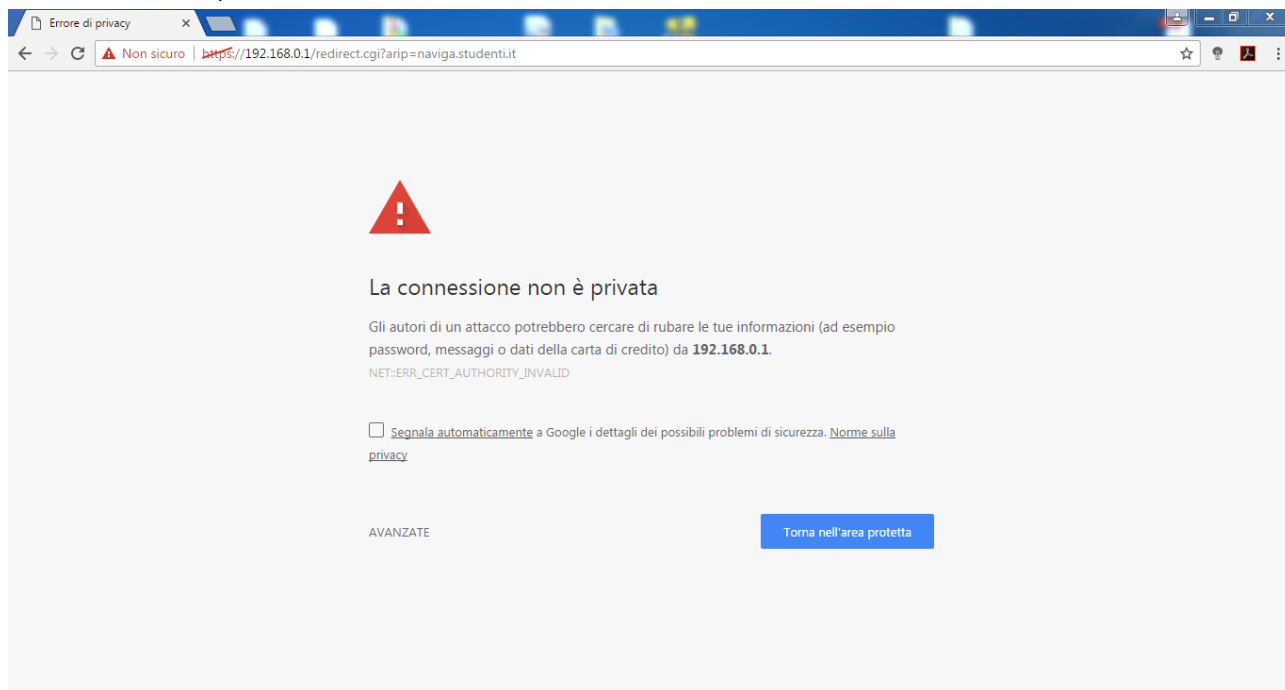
Errore di privacy ×

Non sicuro | https://192.168.0.1/redirect.cgi?arip=naviga.studenti.it

La connessione non è privata

Gli autori di un attacco potrebbero cercare di rubare le tue informazioni (ad esempio password, messaggi o dati della carta di credito) da **192.168.0.1**.

NET::ERR_CERT_AUTHORITY_INVALID

Segnala automaticamente a Google i dettagli dei possibili problemi di sicurezza. Norme sulla privacy

AVANZATE

Torna nell'area protetta